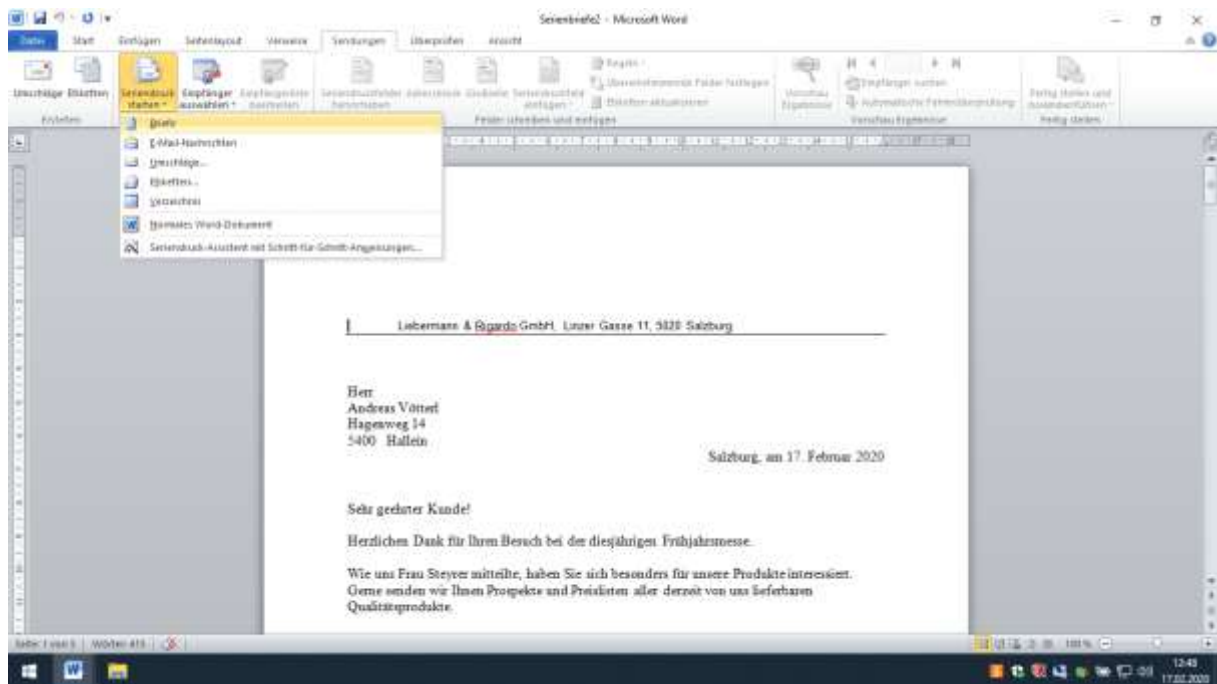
Serienbriefe2 - Microsoft Word

Datei Start Einfügen Seitenlayout Verweise Sendungen Überprüfen Ansicht

Umschläge Etiketten
Erstellen
Seriendruck starten
Empfänger auswählen
Empfängerliste bearbeiten
Seriendruckfelder hervorheben
Adressblock
Grußzeile
Seriendruckfeld einfügen
Regeln
Übereinstimmende Felder festlegen
Etiketten aktualisieren
Felder schreiben und einfügen
Vorschau Ergebnisse
Empfänger suchen
Automatische Fehlerüberprüfung
Vorschau Ergebnisse
Fertig stellen und zusammenführen
Fertig stellen

Briefe
E-Mail-Nachrichten
Umschläge...
Etiketten...
Verzeichnis
Normales Word-Dokument
Seriendruck-Assistent mit Schritt-für-Schritt-Anweisungen...

Liebermann & Rigardo GmbH, Linzer Gasse 11, 5020 Salzburg

Herr
Andreas Vötterl
Hagenweg 14
5400 Hallein

Salzburg, am 17. Februar 2020

Sehr geehrter Kunde!

Herzlichen Dank für Ihren Besuch bei der diesjährigen Frühjahrsmesse.

Wie uns Frau Steyrer mitteilte, haben Sie sich besonders für unsere Produkte interessiert. Gerne senden wir Ihnen Prospekte und Preislisten aller derzeit von uns lieferbaren Qualitätsprodukte.

Seite: 1 von 1 Wörter: 415 100 %

12:49
17.02.2020